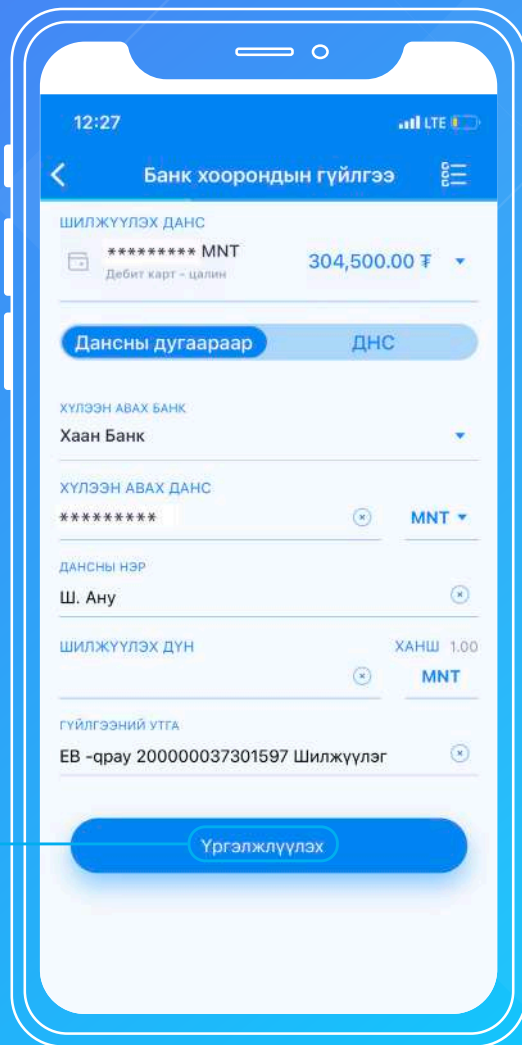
12:27

LTE

Банк хоорондын гүйлгээ

ШИЛЖҮҮЛЭХ ДАНС

********* MNT

Дебит карт - цалин

304,500.00 ₮

Дансны дугаараар

ДНС

ХҮЛЭЭН АВАХ БАНК

Хаан Банк

ХҮЛЭЭН АВАХ ДАНС

*********

MNT

ДАНСНЫ НЭР

Ш. Ану

ШИЛЖҮҮЛЭХ ДҮН

ХАНШ 1.00

MNT

ГҮЙЛГЭЭНИЙ УТГА

ЕВ -qpay 200000037301597 Шилжүүлэг

Үргэлжлүүлэх